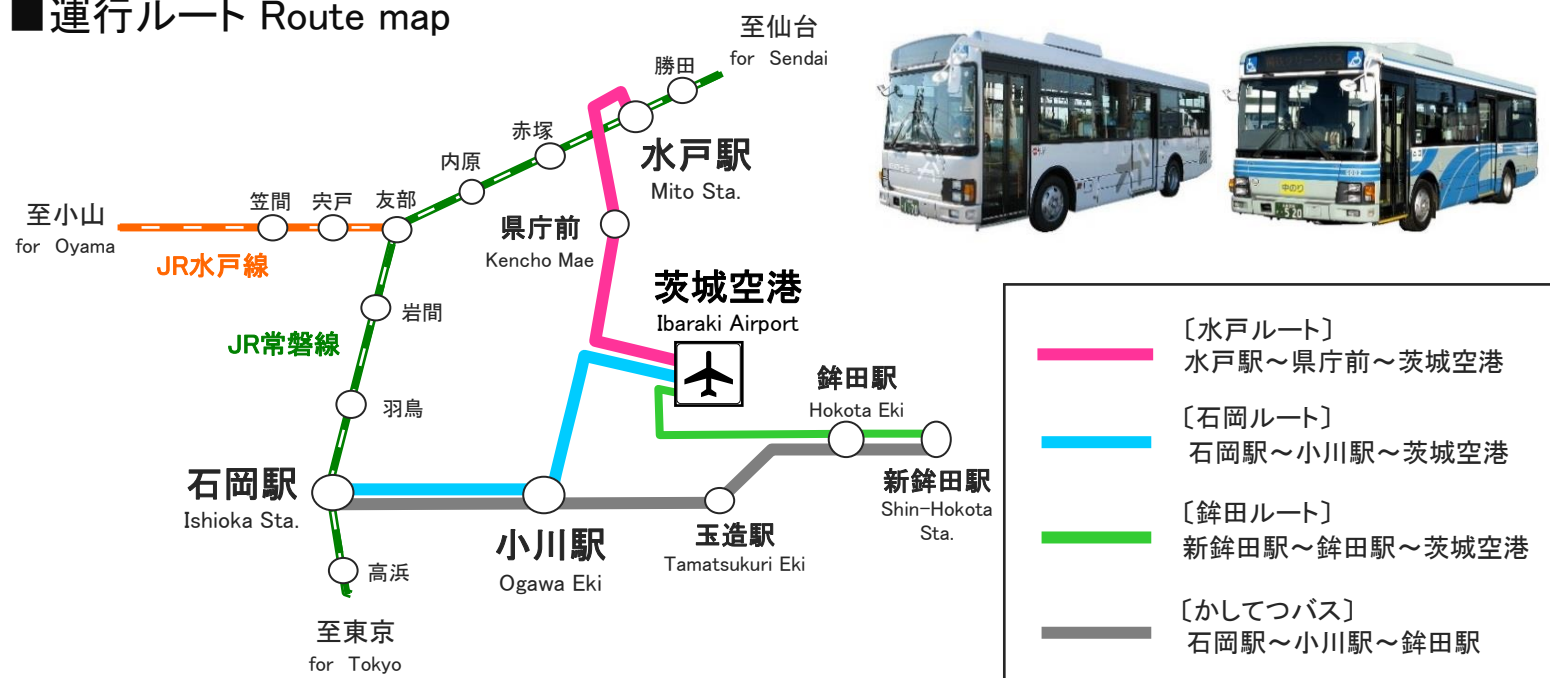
■運行ルート Route map

至仙台
for Sendai

勝田
赤塚
内原
水戸駅
Mito Sta.

至小山
for Oyama
笠間
宍戸
友部
JR水戸線

県庁前
Kencho Mae

茨城空港
Ibaraki Airport

岩間
JR常磐線

羽鳥

鉾田駅
Hokota Eki

石岡駅
Ishioka Sta.

新鉾田駅
Shin-Hokota Sta.

玉造駅
Tamatsukuri Eki

小川駅
Ogawa Eki

高浜

至東京
for Tokyo

〔水戸ルート〕
水戸駅～県庁前～茨城空港

〔石岡ルート〕
石岡駅～小川駅～茨城空港

〔鉾田ルート〕
新鉾田駅～鉾田駅～茨城空港

〔かしてつバス〕
石岡駅～小川駅～鉾田駅